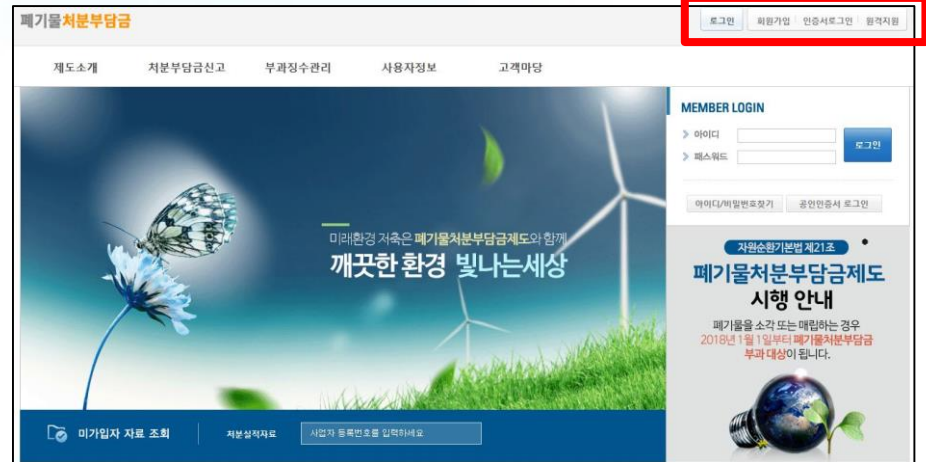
폐기물처분부담금

로그인 | 회원가입 | 인증서로그인 | 원격지원

제도소개 | 처분부담금신고 | 부과징수관리 | 사용자정보 | 고객마당

미래환경 지축은 폐기물처분부담금제도와 함께
깨끗한 환경 빛나는세상

MEMBER LOGIN
아이디
패스워드
로그인

아이디/비밀번호찾기 | 공인인증서 로그인

자원순환기본법 제21조
폐기물처분부담금제도
시행 안내
폐기물을 소각 또는 매립하는 경우
2018년 1월 1일부터 폐기물처분부담금
부과 대상이 됩니다.

미가입자 자료 조회 | 처분실적자료 | 사업자 등록번호를 입력하세요